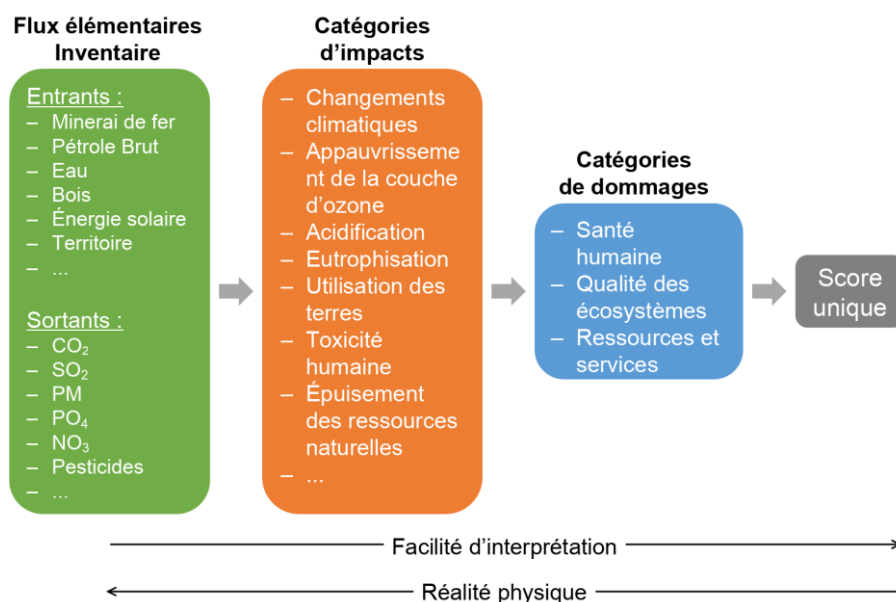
Flux élémentaires Inventaire

Entrants :
– Minerai de fer
– Pétrole Brut
– Eau
– Bois
– Énergie solaire
– Territoire
– ...

Sortants :
– $CO_2$
– $SO_2$
– PM
– $PO_4$
– $NO_3$
– Pesticides
– ...

Catégories d’impacts

– Changements climatiques
– Appauvrissement de la couche d’ozone
– Acidification
– Eutrophisation
– Utilisation des terres
– Toxicité humaine
– Épuisement des ressources naturelles
– ...

Catégories de dommages

– Santé humaine
– Qualité des écosystèmes
– Ressources et services

Score unique

Facilité d’interprétation

Réalité physique